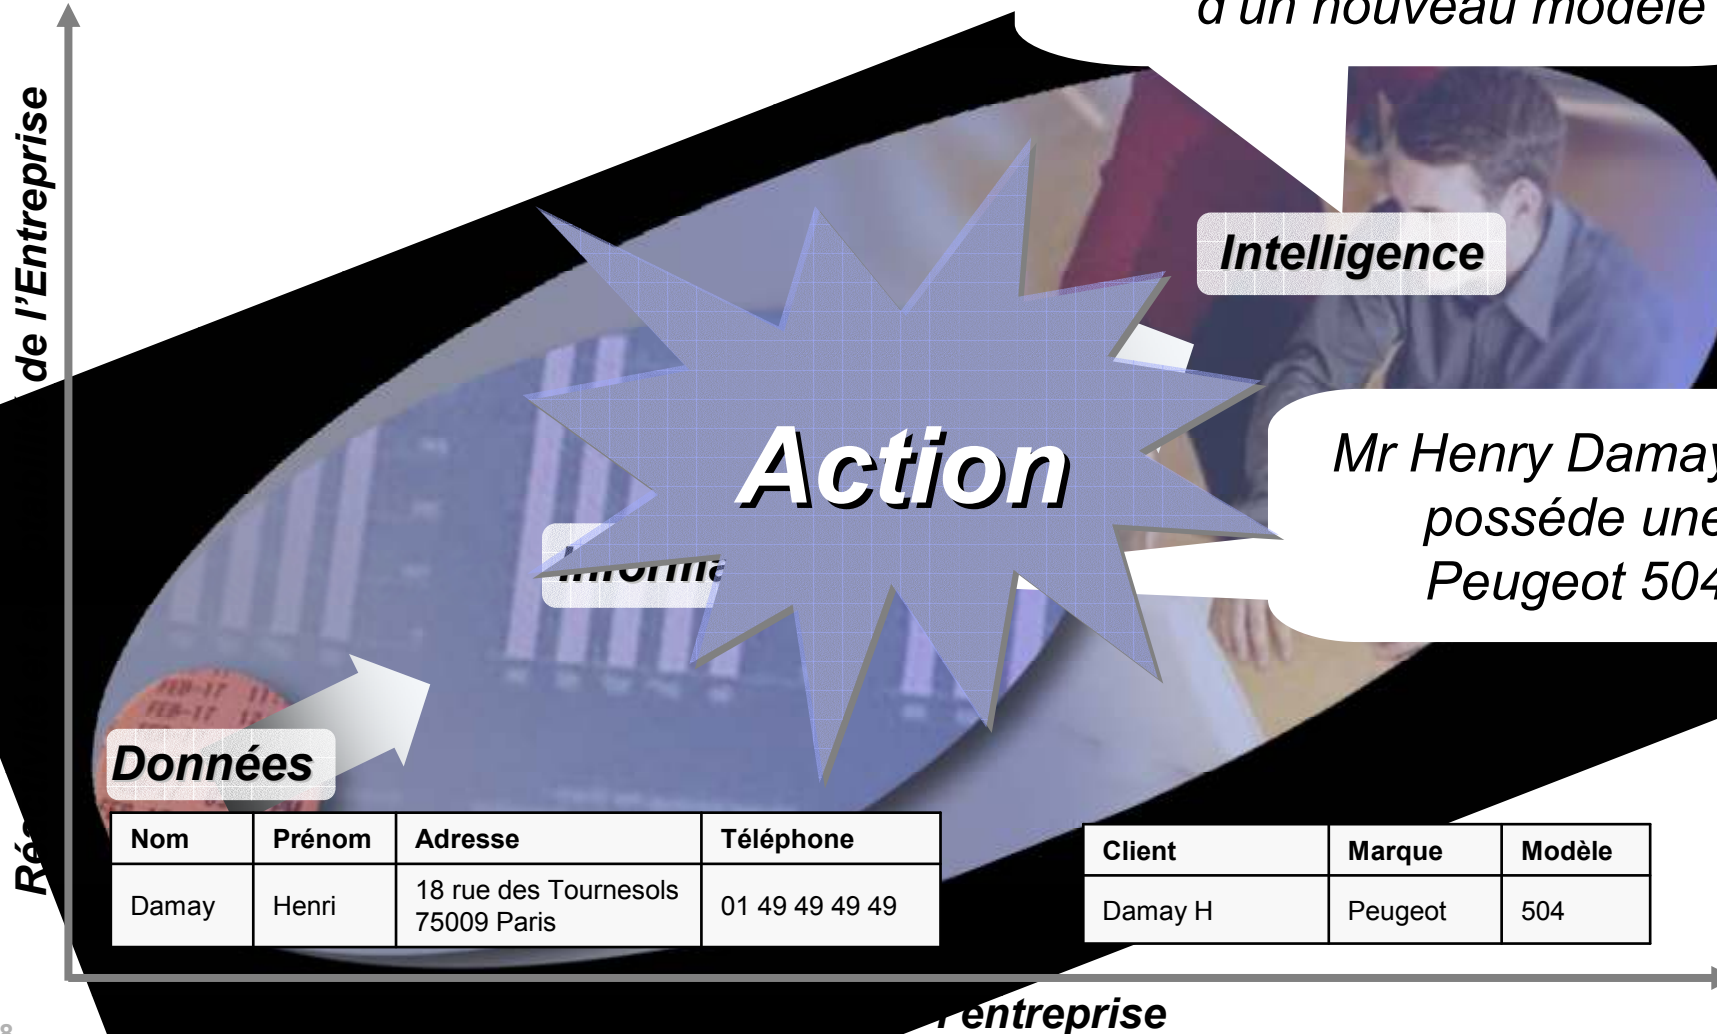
d'un nouveau modèle

de l'Entreprise

Ré

Intelligence

Action

Mr Henry Damay
possède une
Peugeot 504

Informa

Données

| Nom | Prénom | Adresse | Téléphone |
|---|---|---|---|
| Damay | Henri | 18 rue des Tournesols 75009 Paris | 01 49 49 49 49 |

| Client | Marque | Modèle |
|---|---|---|
| Damay H | Peugeot | 504 |

l'entreprise

8